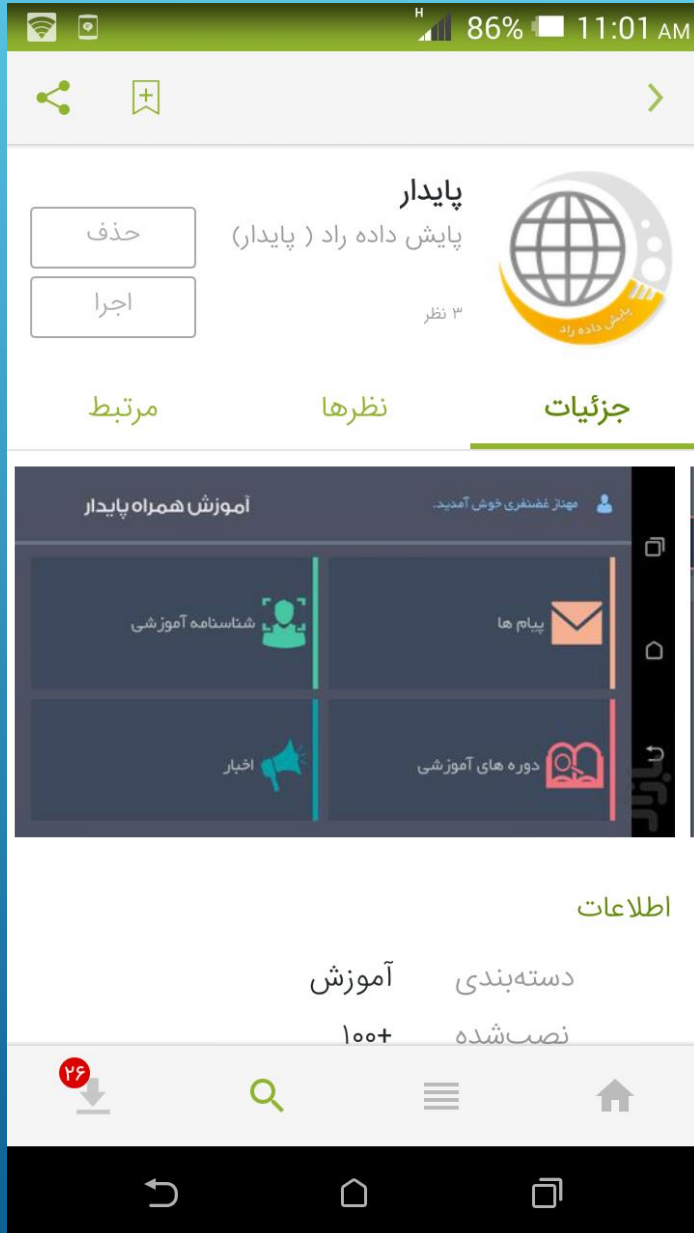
H 86% 11:01 AM

پایدار
پایش داده راد ( پایدار)
۳ نظر
حذف
اجرا
پایش داده راد

جزئیات
نظرها
مرتبط

آموزش همراه پایدار
مهناز غضنفری خوش آمدید.
شناسنامه آموزشی
پیام ها
اخبار
دوره های آموزشی

اطلاعات
دسته‌بندی آموزش
نصب‌شده ۱۰۰+

۲۶